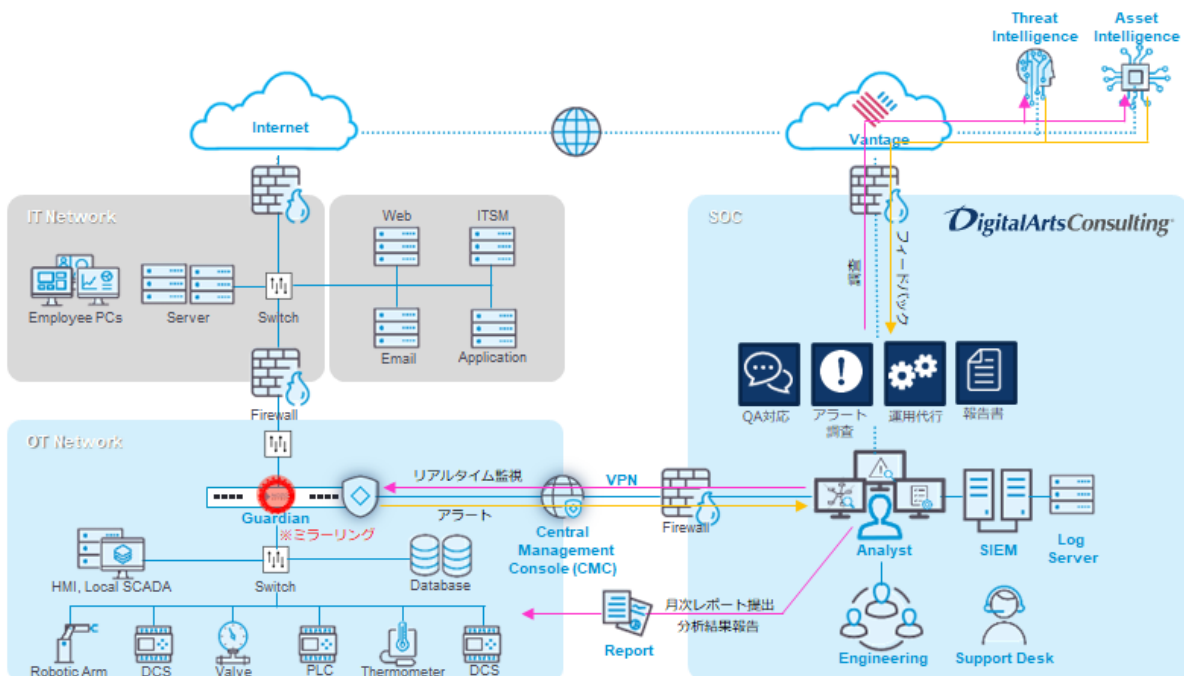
Threat Intelligence

Asset Intelligence

Internet

Vantage

IT Network

Web

ITSM

Employee PCs

Server

Switch

Email

Application

Firewall

SOC

DigitalArtsConsulting

確認

フィードバック

QA対応

アラート調査

運用代行

報告書

OT Network

リアルタイム監視

VPN

アラート

Guardian

※ミラーリング

Central Management Console (CMC)

Firewall

Analyst

SIEM

Log Server

HMI, Local SCADA

Switch

Database

月次レポート提出

分析結果報告

Report

Engineering

Support Desk

Robotic Arm

DCS

Valve

PLC

Thermometer

DCS